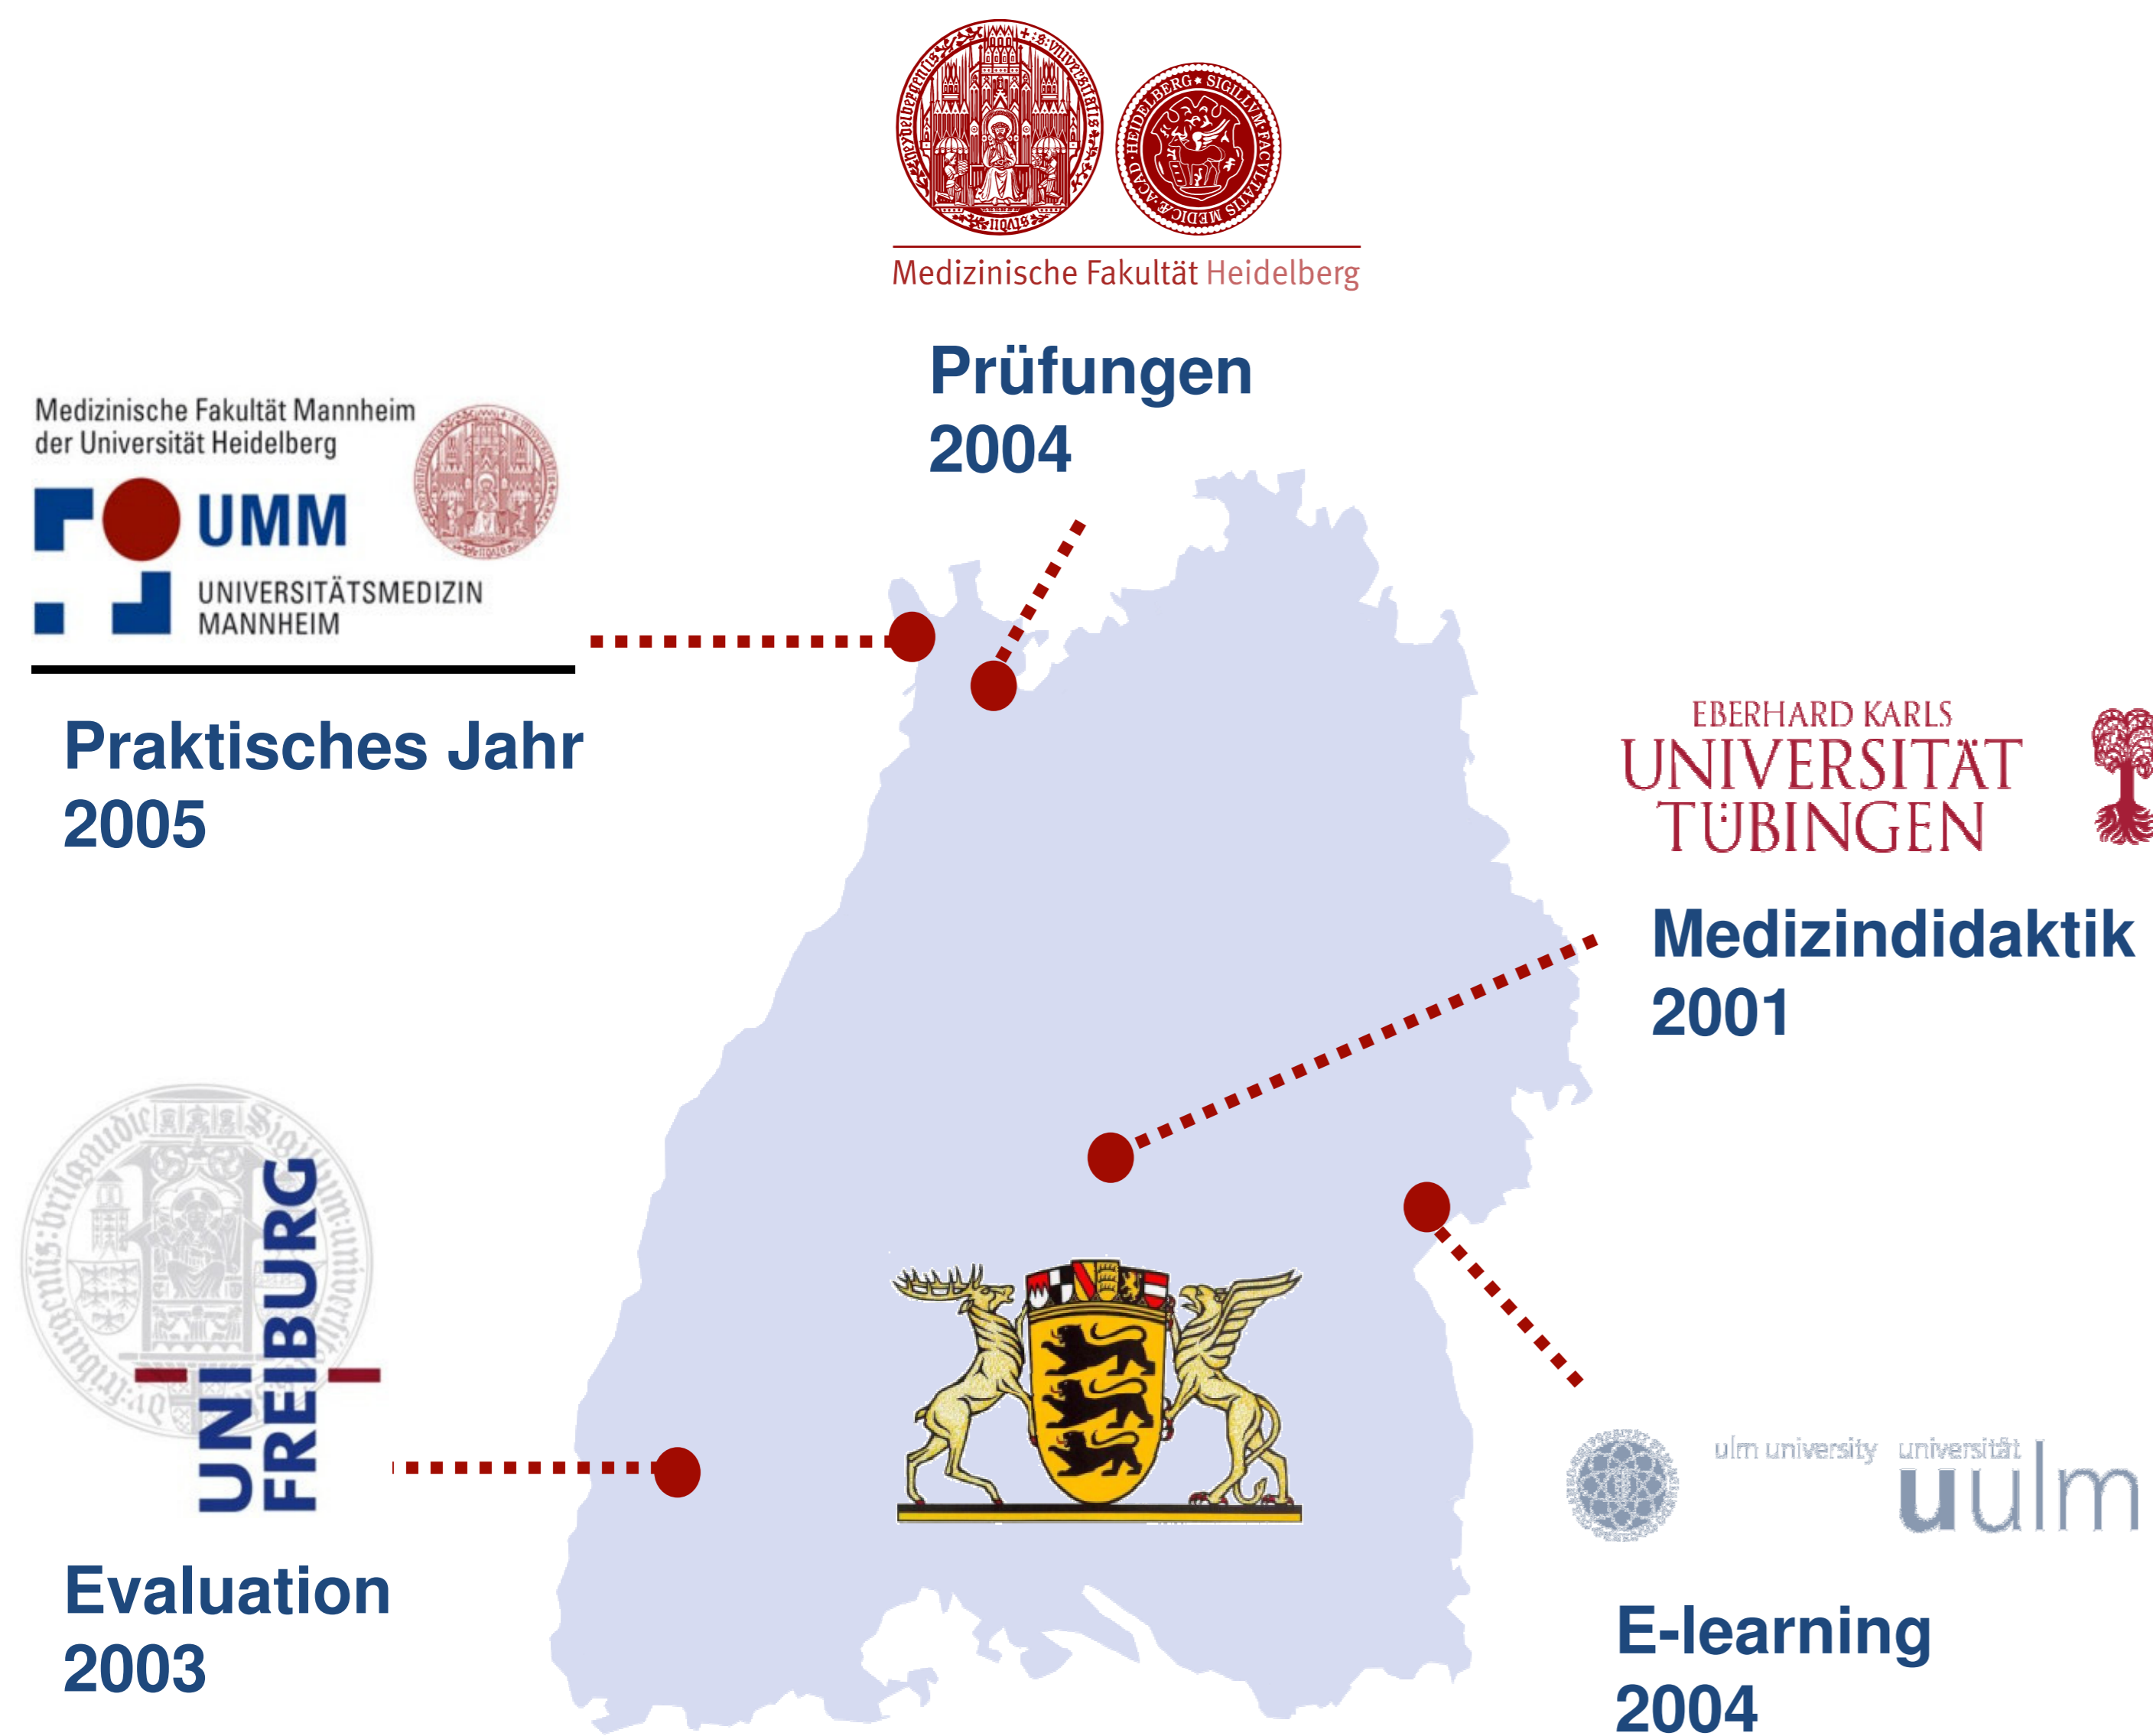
Medizinische Fakultät Heidelberg

Prüfungen
2004

Medizinische Fakultät Mannheim
der Universität Heidelberg

UMM
UNIVERSITÄTSMEDIZIN
MANNHEIM

Praktisches Jahr
2005

EBERHARD KARLS
UNIVERSITÄT
TÜBINGEN

Medizindidaktik
2001

UNI
FREIBURG

Evaluation
2003

ulm university universität
uulm

E-learning
2004